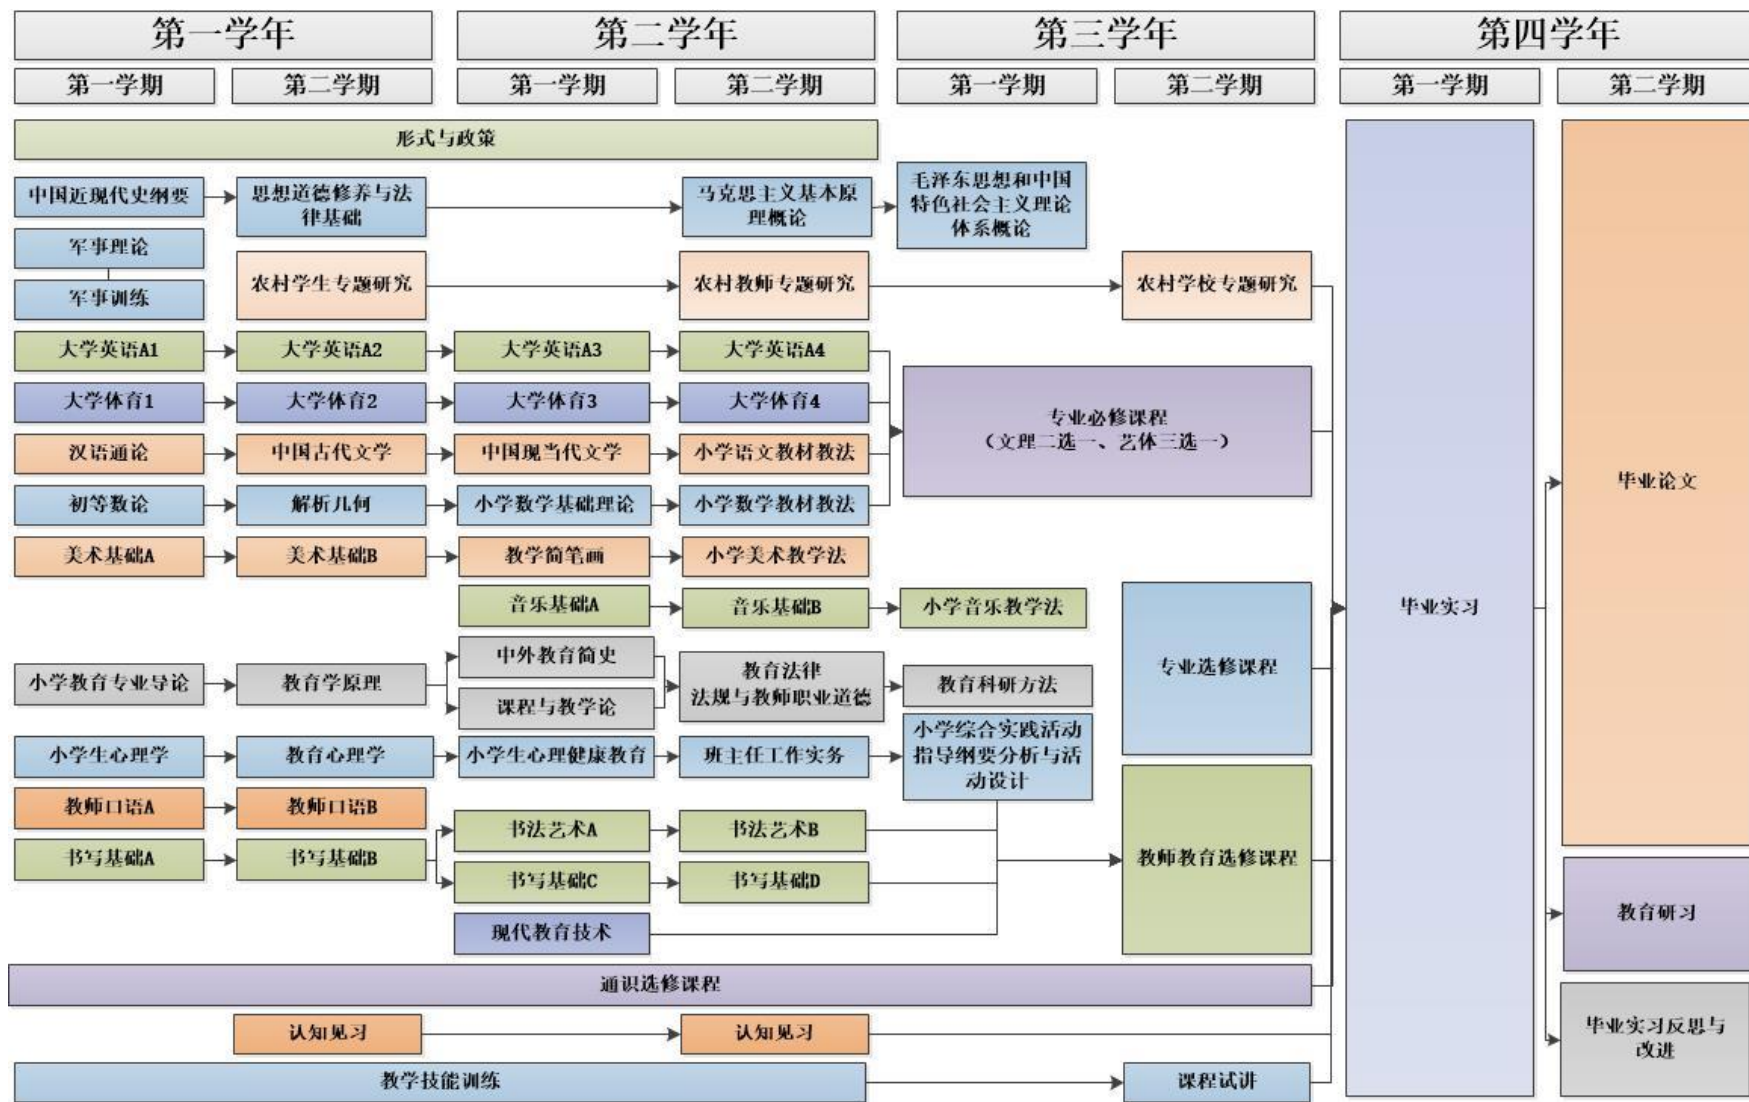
第一学年
第二学年
第三学年
第四学年

第一学期
第二学期
第一学期
第二学期
第一学期
第二学期
第一学期
第二学期

形式与政策

中国近现代史纲要
思想道德修养与法律基础
马克思主义基本原理概论
毛泽东思想和中国特色社会主义理论体系概论

军事理论
军事训练

农村学生专题研究
农村教师专题研究
农村学校专题研究

大学英语A1
大学英语A2
大学英语A3
大学英语A4

大学体育1
大学体育2
大学体育3
大学体育4

专业必修课程
（文理二选一、艺体三选一）

汉语通论
中国古代文学
中国现当代文学
小学语文教材教法

初等数论
解析几何
小学数学基础理论
小学数学教材教法

美术基础A
美术基础B
教学简笔画
小学美术教学法

音乐基础A
音乐基础B
小学音乐教学法

专业选修课程

小学教育专业导论
教育学原理
中外教育简史
课程与教学论
教育法律法规与教师职业道德
教育科研方法

小学生心理学
教育心理学
小学生心理健康教育
班主任工作实务
小学综合实践活动指导纲要分析与活动设计

教师口语A
教师口语B

书写基础A
书写基础B
书法艺术A
书法艺术B
书写基础C
书写基础D

教师教育选修课程

现代教育技术

通识选修课程

认知见习
认知见习

教学技能训练
课程试讲

毕业实习

毕业论文

教育研习

毕业实习反思与改进